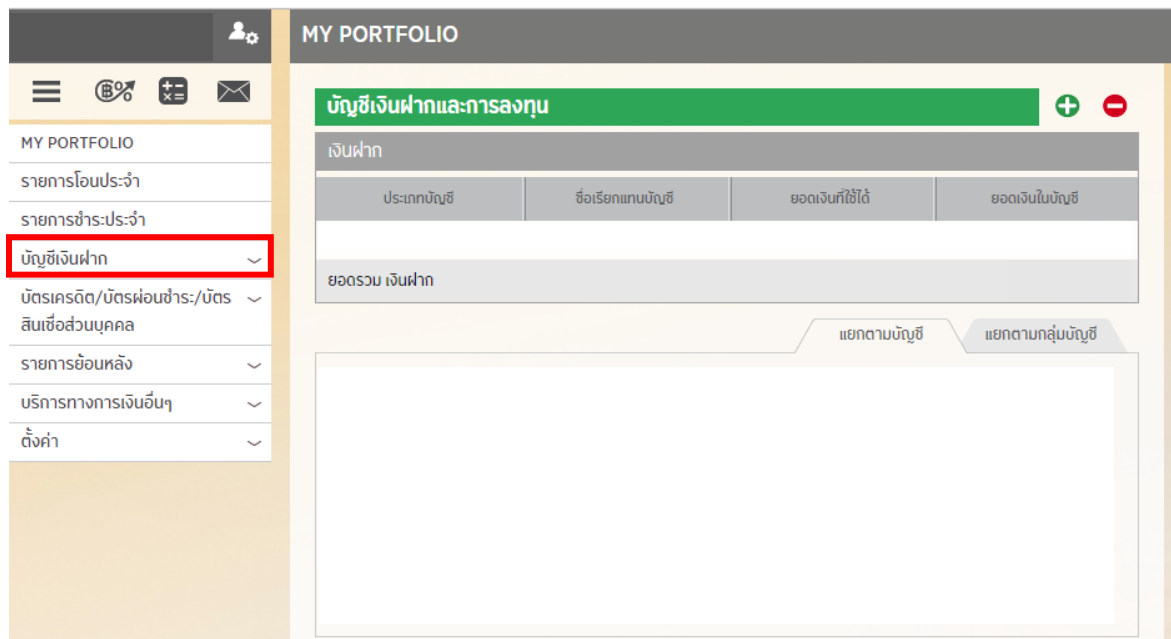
MY PORTFOLIO

MY PORTFOLIO
รายการโอนประจำ
รายการชำระประจำ
บัญชีเงินฝาก
บัตรเครดิต/บัตรผ่อนชำระ/บัตรสินเชื่อส่วนบุคคล
รายการย้อนหลัง
บริการทางการเงินอื่นๆ
ตั้งค่า

บัญชีเงินฝากและการลงทุน

เงินฝาก

| ประเภทบัญชี | ชื่อเรียกแทนบัญชี | ยอดเงินที่ใช้ได้ | ยอดเงินในบัญชี |
|---|---|---|---|

ยอดรวม เงินฝาก

แยกตามบัญชี
แยกตามกลุ่มบัญชี